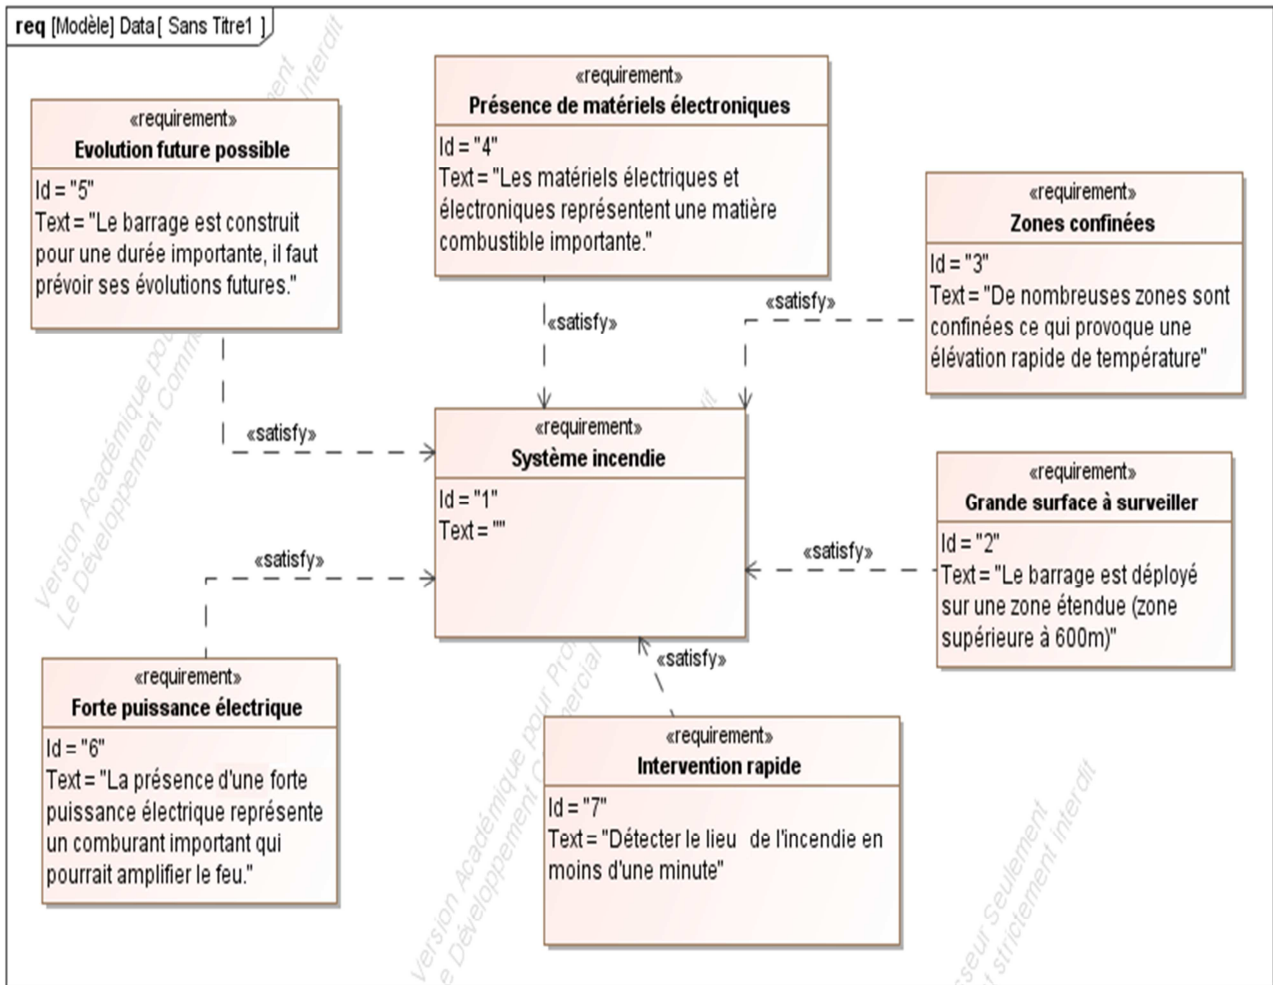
req [Modèle] Data [ Sans Titre1 ]

«requirement»
Evolution future possible
Id = "5"
Text = "Le barrage est construit pour une durée importante, il faut prévoir ses évolutions futures."

«requirement»
Présence de matériels électroniques
Id = "4"
Text = "Les matériels électriques et électroniques représentent une matière combustible importante."

«requirement»
Zones confinées
Id = "3"
Text = "De nombreuses zones sont confinées ce qui provoque une élévation rapide de température"

«satisfy»

«satisfy»

«satisfy»

«requirement»
Système incendie
Id = "1"
Text = ""

«requirement»
Grande surface à surveiller
Id = "2"
Text = "Le barrage est déployé sur une zone étendue (zone supérieure à 600m)"

«satisfy»

«satisfy»

«satisfy»

«requirement»
Forte puissance électrique
Id = "6"
Text = "La présence d'une forte puissance électrique représente un comburant important qui pourrait amplifier le feu."

«requirement»
Intervention rapide
Id = "7"
Text = "Détecter le lieu de l'incendie en moins d'une minute"

Version Académique pour Professeur Seulement
Le Développement Commercial est strictement interdit